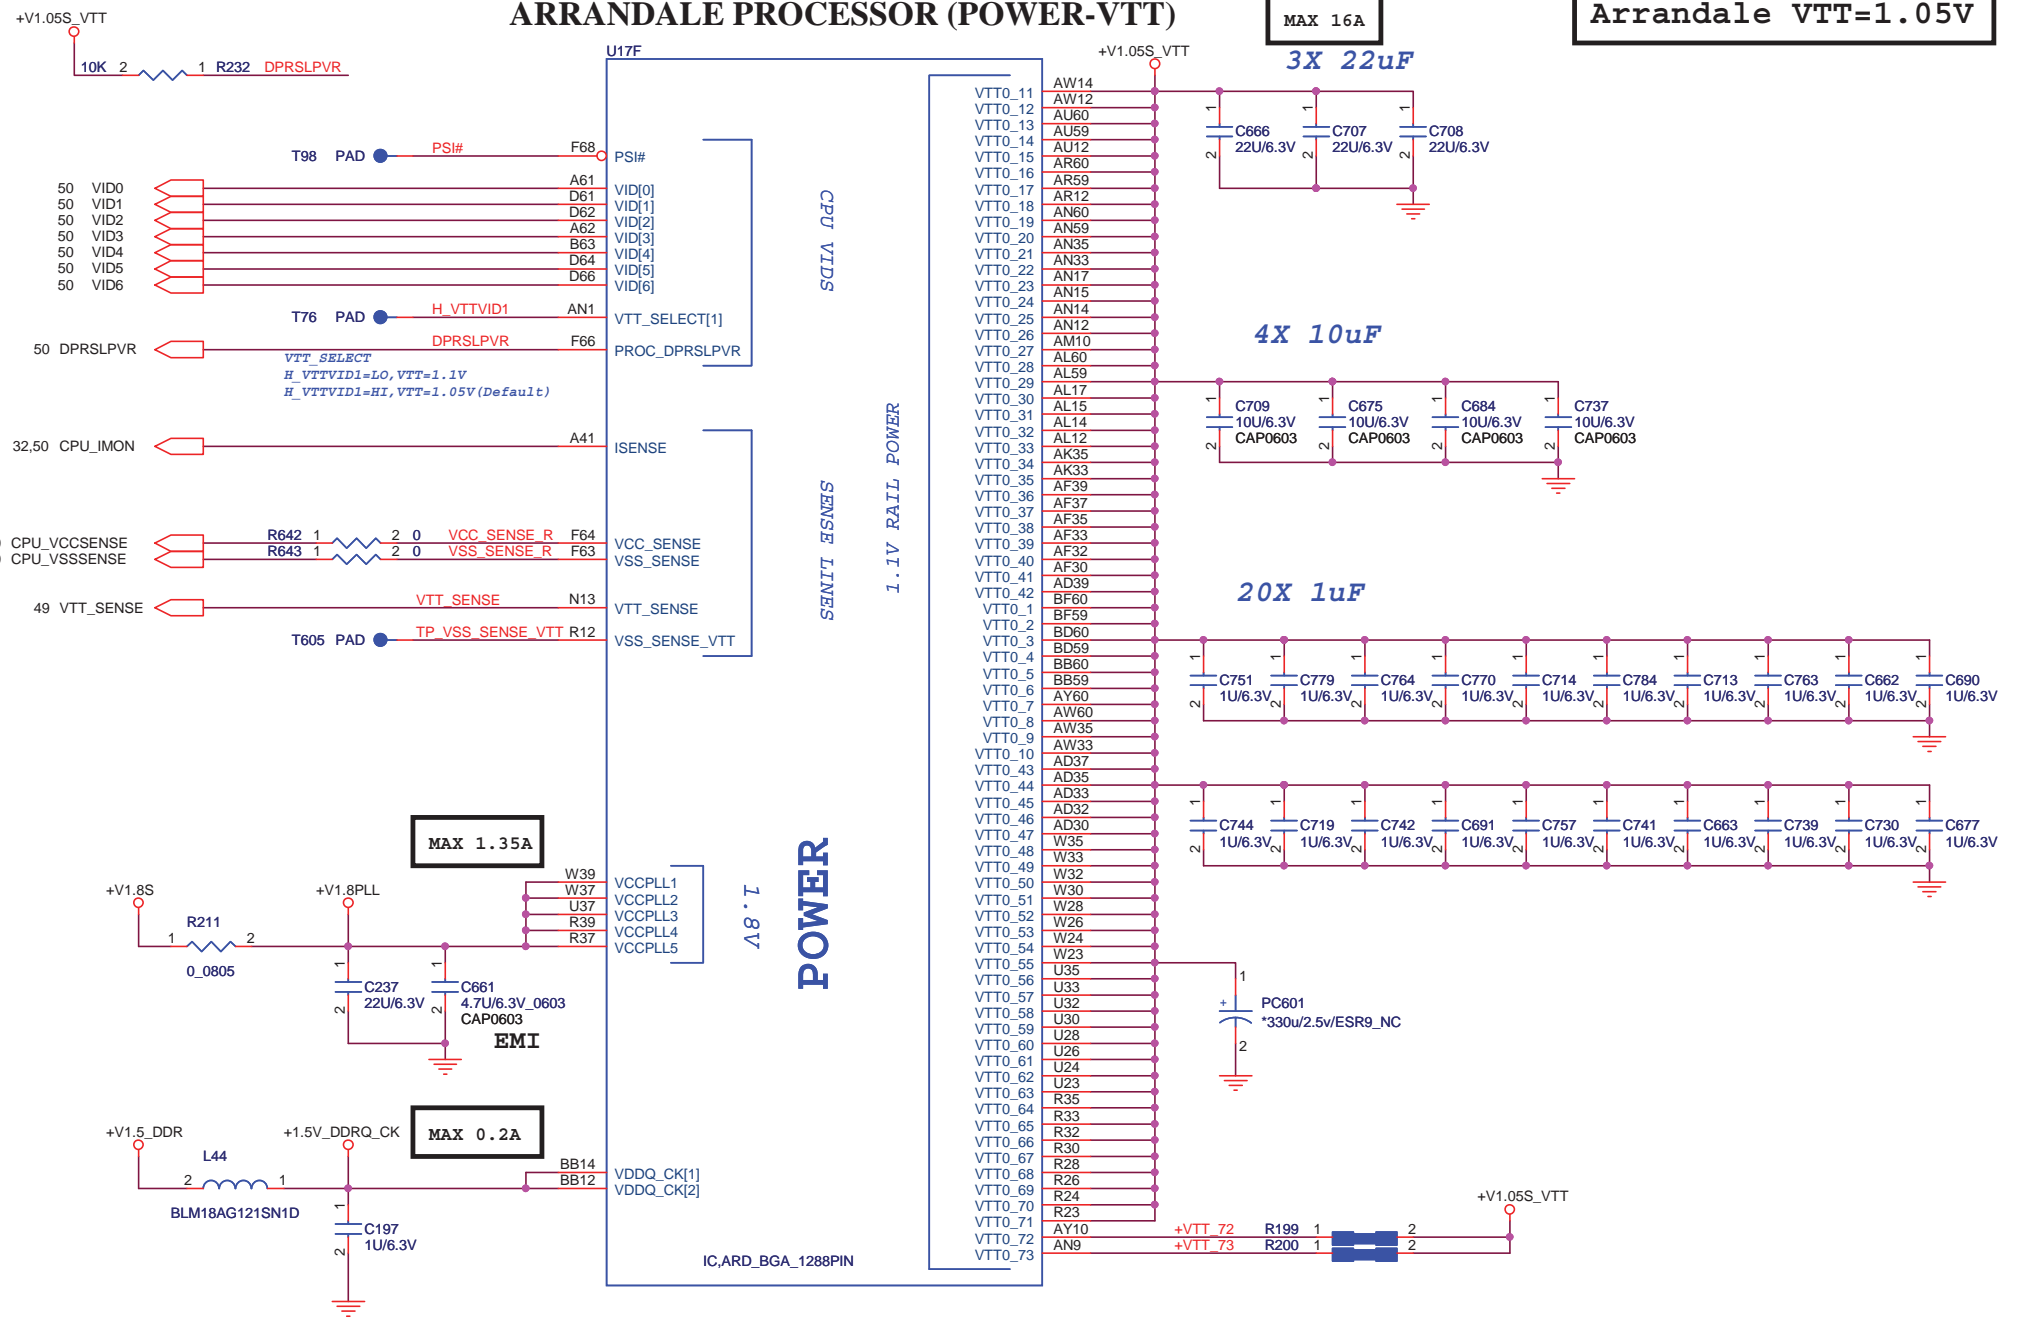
ARRANDALE PROCESSOR (POWER-VTT)

MAX 16A

Arrandale VTT=1.05V

+V1.05S_VTT

10K 2 1 R232 DPRSLPVR

U17F

+V1.05S_VTT

3X 22uF

T98 PAD PSI# F68 PSI#

50 VID0 A61 VID[0]
50 VID1 D61 VID[1]
50 VID2 D62 VID[2]
50 VID3 A62 VID[3]
50 VID4 B63 VID[4]
50 VID5 D64 VID[5]
50 VID6 D66 VID[6]

CPU VIDS

T76 PAD H_VTTVID1 AN1 VTT_SELECT[1]

50 DPRSLPVR DPRSLPVR F66 PROC_DPRSLPVR

VTT_SELECT
H_VTTVID1=LO,VTT=1.1V
H_VTTVID1=HI,VTT=1.05V(Default)

32,50 CPU_IMON A41 ISENSE

CPU_VCCSENSE R642 1 2 0 VCC_SENSE_R F64 VCC_SENSE
CPU_VSSSENSE R643 1 2 0 VSS_SENSE_R F63 VSS_SENSE

49 VTT_SENSE VTT_SENSE N13 VTT_SENSE

T605 PAD TP_VSS_SENSE_VTT R12 VSS_SENSE_VTT

SENSE LINES

1.1V RAIL POWER

VTT0_11 AW14
VTT0_12 AW12
VTT0_13 AU60
VTT0_14 AU59
VTT0_15 AU12
VTT0_16 AR60
VTT0_17 AR59
VTT0_18 AR12
VTT0_19 AN60
VTT0_20 AN59
VTT0_21 AN35
VTT0_22 AN33
VTT0_23 AN17
VTT0_24 AN15
VTT0_25 AN14
VTT0_26 AN12
VTT0_27 AM10
VTT0_28 AL60
VTT0_29 AL59
VTT0_30 AL17
VTT0_31 AL15
VTT0_32 AL14
VTT0_33 AL12
VTT0_34 AK35
VTT0_35 AK33
VTT0_36 AF39
VTT0_37 AF37
VTT0_38 AF35
VTT0_39 AF33
VTT0_40 AF32
VTT0_41 AF30
VTT0_42 AD39
VTT0_1 BF60
VTT0_2 BF59
VTT0_3 BD60
VTT0_4 BD59
VTT0_5 BB60
VTT0_6 BB59
VTT0_7 AY60
VTT0_8 AW60
VTT0_9 AW35
VTT0_10 AW33
VTT0_43 AD37
VTT0_44 AD35
VTT0_45 AD33
VTT0_46 AD32
VTT0_47 AD30
VTT0_48 W35
VTT0_49 W33
VTT0_50 W32
VTT0_51 W30
VTT0_52 W28
VTT0_53 W26
VTT0_54 W24
VTT0_55 W23
VTT0_56 U35
VTT0_57 U33
VTT0_58 U32
VTT0_59 U30
VTT0_60 U28
VTT0_61 U26
VTT0_62 U24
VTT0_63 U23
VTT0_64 R35
VTT0_65 R33
VTT0_66 R32
VTT0_67 R30
VTT0_68 R28
VTT0_69 R26
VTT0_70 R24
VTT0_71 R23
VTT0_72 AY10
VTT0_73 AN9

C666 22U/6.3V C707 22U/6.3V C708 22U/6.3V

4X 10uF

C709 10U/6.3V CAP0603 C675 10U/6.3V CAP0603 C684 10U/6.3V CAP0603 C737 10U/6.3V CAP0603

20X 1uF

C751 1U/6.3V C779 1U/6.3V C764 1U/6.3V C770 1U/6.3V C714 1U/6.3V C784 1U/6.3V C713 1U/6.3V C763 1U/6.3V C662 1U/6.3V C690 1U/6.3V

C744 1U/6.3V C719 1U/6.3V C742 1U/6.3V C691 1U/6.3V C757 1U/6.3V C741 1U/6.3V C663 1U/6.3V C739 1U/6.3V C730 1U/6.3V C677 1U/6.3V

MAX 1.35A

+V1.8S +V1.8PLL
R211 1 2 0_0805

W39 W37 VCCPLL1
U37 VCCPLL2
R39 VCCPLL3
R37 VCCPLL4
VCCPLL5

1.8V

POWER

C237 22U/6.3V C661 4.7U/6.3V_0603 CAP0603

EMI

PC601 *330u/2.5v/ESR9_NC

MAX 0.2A

+V1.5_DDR +1.5V_DDRQ_CK
L44 2 1 BLM18AG121SN1D

BB14 VDDQ_CK[1]
BB12 VDDQ_CK[2]

C197 1U/6.3V

IC,ARD_BGA_1288PIN

+V1.05S_VTT
+VTT_72 R199 1 2
+VTT_73 R200 1 2